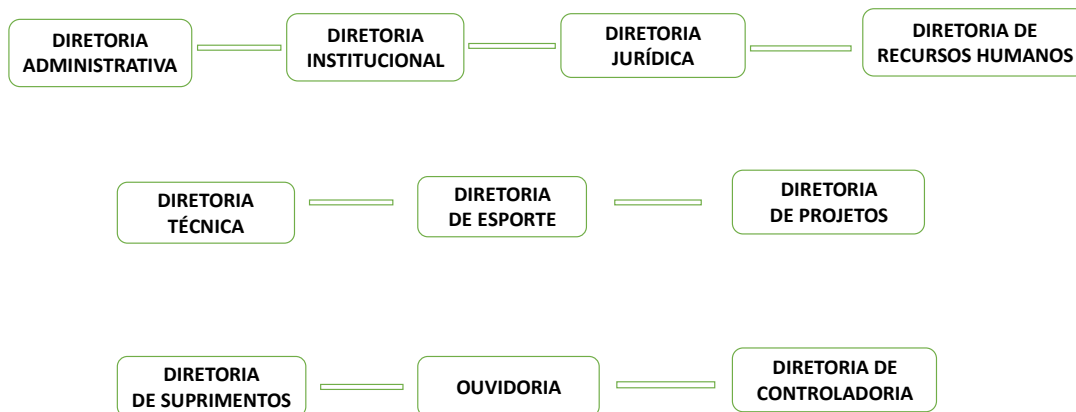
DIRETORIA ADMINISTRATIVA

DIRETORIA INSTITUCIONAL

DIRETORIA JURÍDICA

DIRETORIA DE RECURSOS HUMANOS

DIRETORIA TÉCNICA

DIRETORIA DE ESPORTE

DIRETORIA DE PROJETOS

DIRETORIA DE SUPRIMENTOS

OUVIDORIA

DIRETORIA DE CONTROLADORIA